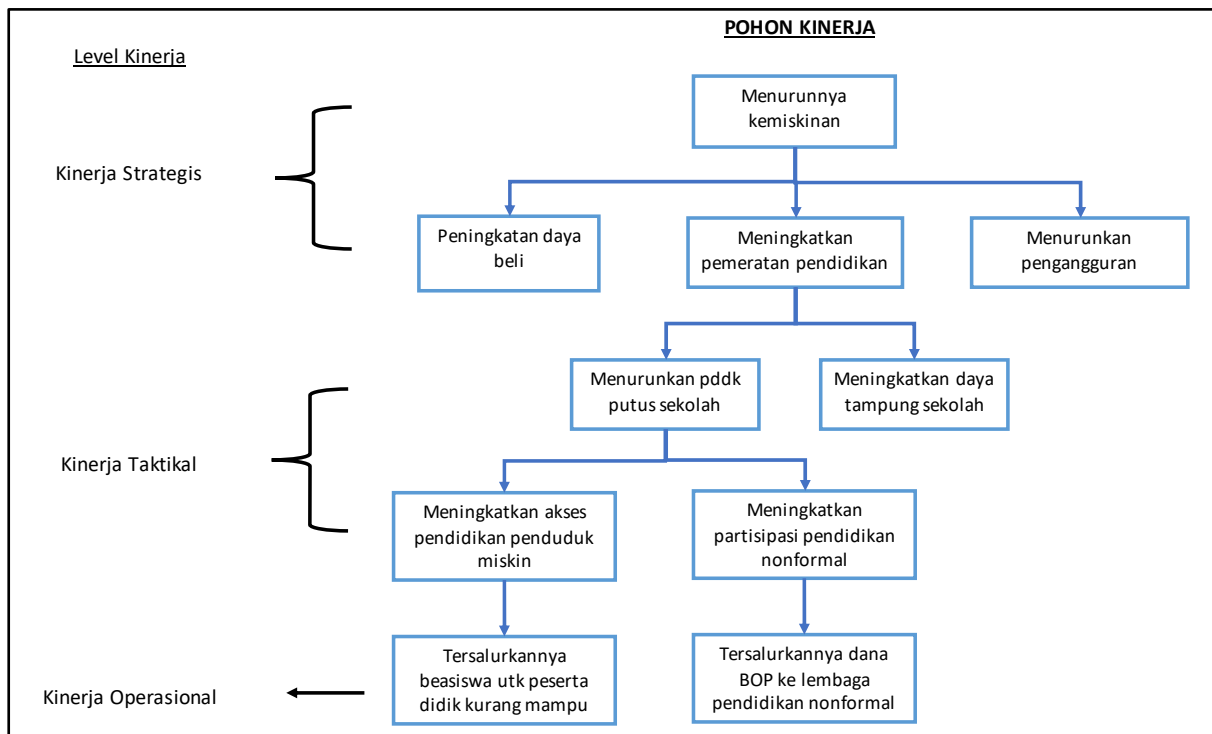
POHON KINERJA

Level Kinerja

Kinerja Strategis

Menurunnya kemiskinan

Peningkatan daya beli

Meningkatkan pemeratan pendidikan

Menurunkan pengangguran

Menurunkan pddk putus sekolah

Meningkatkan daya tampung sekolah

Kinerja Taktikal

Meningkatkan akses pendidikan penduduk miskin

Meningkatkan partisipasi pendidikan nonformal

Tersalurkannya beasiswa utk peserta didik kurang mampu

Tersalurkannya dana BOP ke lembaga pendidikan nonformal

Kinerja Operasional